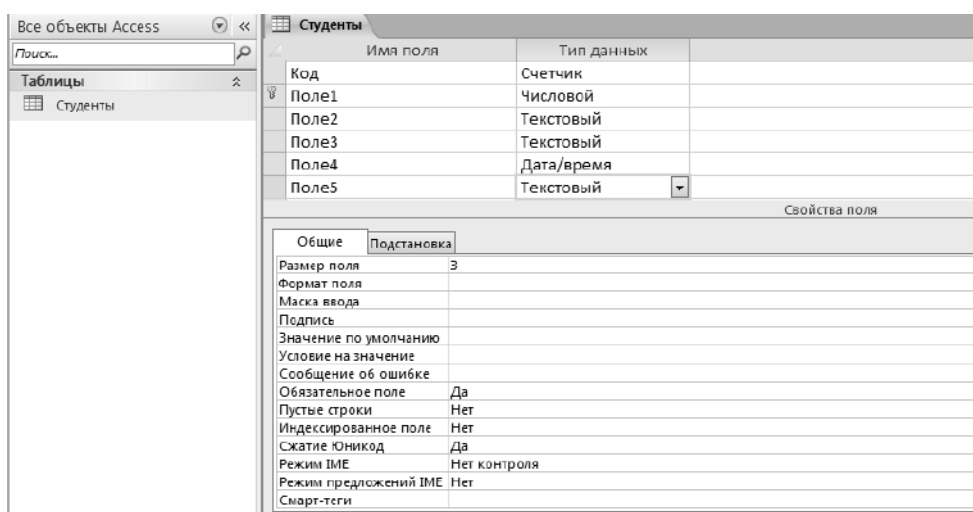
Все объекты Access

Поиск...

Таблицы

Студенты

Студенты

| Имя поля | Тип данных |
|---|---|
| Код | Счетчик |
| Поле1 | Числовой |
| Поле2 | Текстовый |
| Поле3 | Текстовый |
| Поле4 | Дата/время |
| Поле5 | Текстовый |

Свойства поля

Общие | Подстановка

| | |
|---|---|
| Размер поля | 3 |
| Формат поля | |
| Маска ввода | |
| Подпись | |
| Значение по умолчанию | |
| Условие на значение | |
| Сообщение об ошибке | |
| Обязательное поле | Да |
| Пустые строки | Нет |
| Индексированное поле | Нет |
| Сжатие Юникод | Да |
| Режим IME | Нет контроля |
| Режим предложений IME | Нет |
| Смарт-теги | |